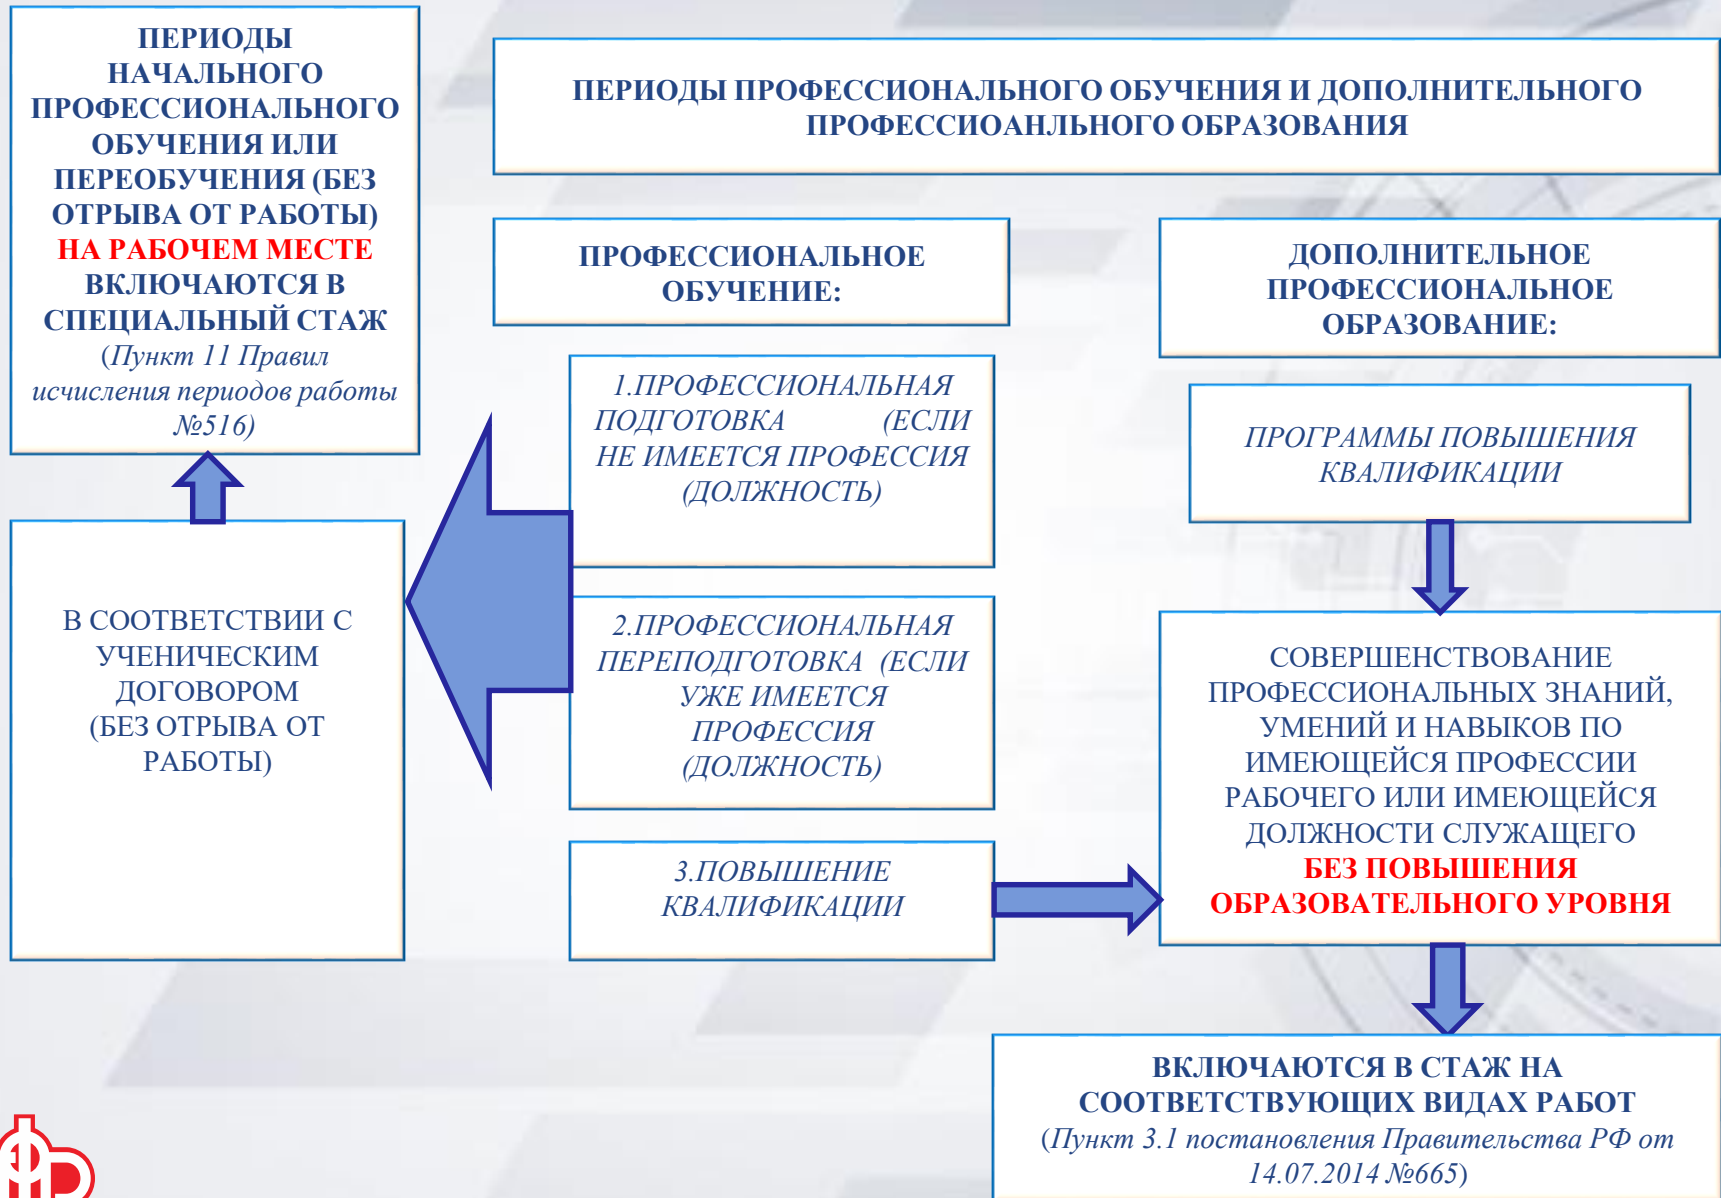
ПЕРИОДЫ НАЧАЛЬНОГО ПРОФЕССИОНАЛЬНОГО ОБУЧЕНИЯ ИЛИ ПЕРЕОБУЧЕНИЯ (БЕЗ ОТРЫВА ОТ РАБОТЫ) НА РАБОЧЕМ МЕСТЕ ВКЛЮЧАЮТСЯ В СПЕЦИАЛЬНЫЙ СТАЖ (Пункт 11 Правил исчисления периодов работы №516)

ПЕРИОДЫ ПРОФЕССИОНАЛЬНОГО ОБУЧЕНИЯ И ДОПОЛНИТЕЛЬНОГО ПРОФЕССИОАНЛЬНОГО ОБРАЗОВАНИЯ

ПРОФЕССИОНАЛЬНОЕ ОБУЧЕНИЕ:

ДОПОЛНИТЕЛЬНОЕ ПРОФЕССИОНАЛЬНОЕ ОБРАЗОВАНИЕ:

1.ПРОФЕССИОНАЛЬНАЯ ПОДГОТОВКА (ЕСЛИ НЕ ИМЕЕТСЯ ПРОФЕССИЯ (ДОЛЖНОСТЬ)

ПРОГРАММЫ ПОВЫШЕНИЯ КВАЛИФИКАЦИИ

В СООТВЕТСТВИИ С УЧЕНИЧЕСКИМ ДОГОВОРОМ (БЕЗ ОТРЫВА ОТ РАБОТЫ)

2.ПРОФЕССИОНАЛЬНАЯ ПЕРЕПОДГОТОВКА (ЕСЛИ УЖЕ ИМЕЕТСЯ ПРОФЕССИЯ (ДОЛЖНОСТЬ)

СОВЕРШЕНСТВОВАНИЕ ПРОФЕССИОНАЛЬНЫХ ЗНАНИЙ, УМЕНИЙ И НАВЫКОВ ПО ИМЕЮЩЕЙСЯ ПРОФЕССИИ РАБОЧЕГО ИЛИ ИМЕЮЩЕЙСЯ ДОЛЖНОСТИ СЛУЖАЩЕГО БЕЗ ПОВЫШЕНИЯ ОБРАЗОВАТЕЛЬНОГО УРОВНЯ

3.ПОВЫШЕНИЕ КВАЛИФИКАЦИИ

ВКЛЮЧАЮТСЯ В СТАЖ НА СООТВЕТСТВУЮЩИХ ВИДАХ РАБОТ (Пункт 3.1 постановления Правительства РФ от 14.07.2014 №665)